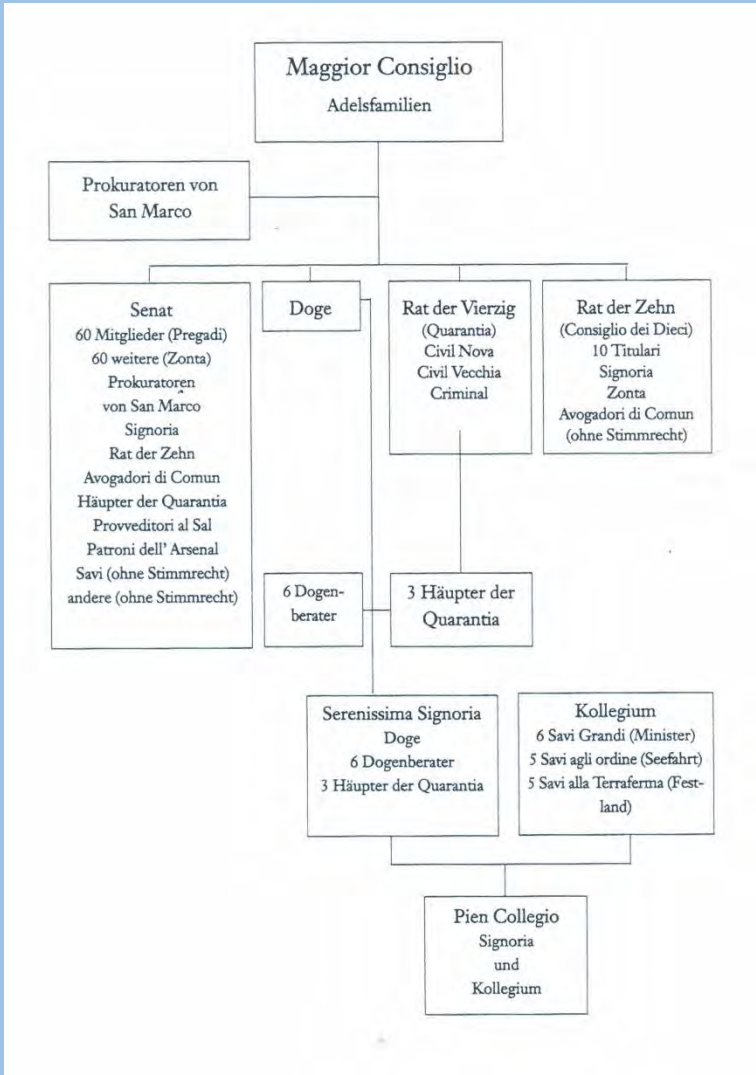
Maggior Consiglio
Adelsfamilien

Prokuratoren von San Marco

Senat
60 Mitglieder (Pregadi)
60 weitere (Zonta)
Prokuratoren von San Marco
Signoria
Rat der Zehn
Avogadori di Comun
Häupter der Quarantia
Provveditori al Sal
Patroni dell' Arsenal
Savi (ohne Stimmrecht)
andere (ohne Stimmrecht)

Doge

Rat der Vierzig
(Quarantia)
Civil Nova
Civil Vecchia
Criminal

Rat der Zehn
(Consiglio dei Dieci)
10 Titulari
Signoria
Zonta
Avogadori di Comun
(ohne Stimmrecht)

6 Dogenberater

3 Häupter der Quarantia

Serenissima Signoria
Doge
6 Dogenberater
3 Häupter der Quarantia

Kollegium
6 Savi Grandi (Minister)
5 Savi agli ordine (Seefahrt)
5 Savi alla Terraferma (Festland)

Pien Collegio
Signoria
und
Kollegium